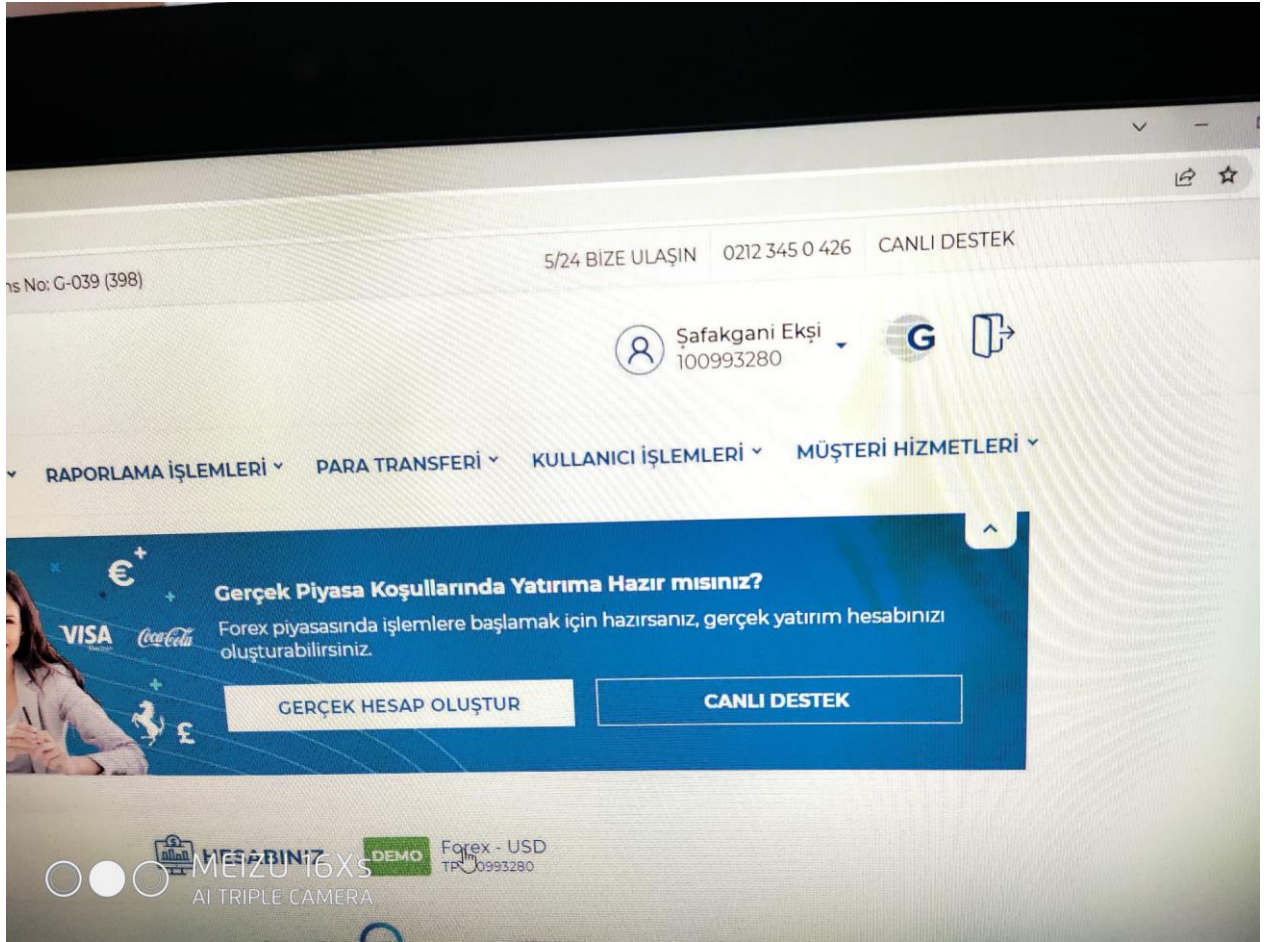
ns No: G-039 (398)

5/24 BİZE ULAŞIN 0212 345 0 426 CANLI DESTEK

Şafakgani Ekşi
100993280

G

RAPORLAMA İŞLEMLERİ PARA TRANSFERİ KULLANICI İŞLEMLERİ MÜŞTERİ HİZMETLERİ

€

VISA Coca-Cola

£

Gerçek Piyasa Koşullarında Yatırıma Hazır mısınız?

Forex piyasasında işlemlere başlamak için hazırsanız, gerçek yatırım hesabınızı oluşturabilirsiniz.

GERÇEK HESAP OLUŞTUR

CANLI DESTEK

HESABINIZ DEMO Forex - USD
TP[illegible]0993280

MEIZU 16Xs
AI TRIPLE CAMERA